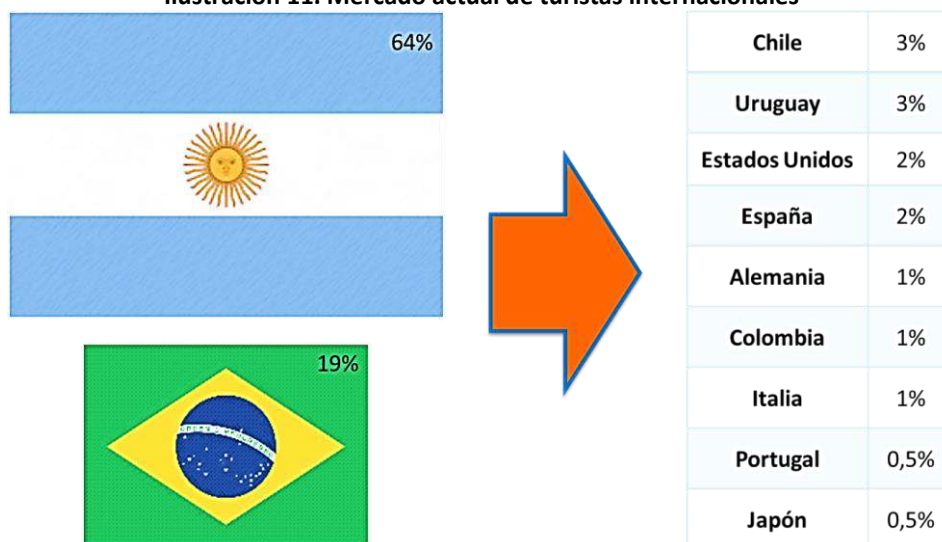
Ilustración 11: Mercado actual de turistas internacionales

64%

19%

| Chile | 3% |
|---|---|
| Uruguay | 3% |
| Estados Unidos | 2% |
| España | 2% |
| Alemania | 1% |
| Colombia | 1% |
| Italia | 1% |
| Portugal | 0,5% |
| Japón | 0,5% |